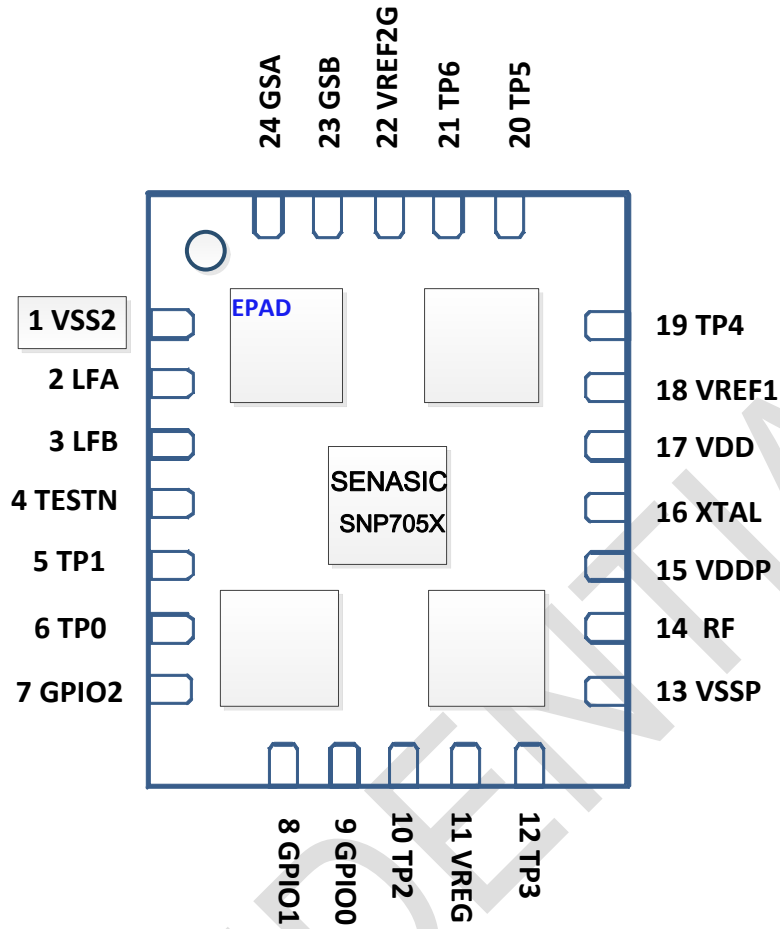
24 GSA
23 GSB
22 VREF2G
21 TP6
20 TP5

EPAD

1 VSS2
2 LFA
3 LFB
4 TESTN
5 TP1
6 TP0
7 GPIO2

SENASIC
SNP705X

19 TP4
18 VREF1
17 VDD
16 XTAL
15 VDDP
14 RF
13 VSSP

8 GPIO1
9 GPIO0
10 TP2
11 VREG
12 TP3